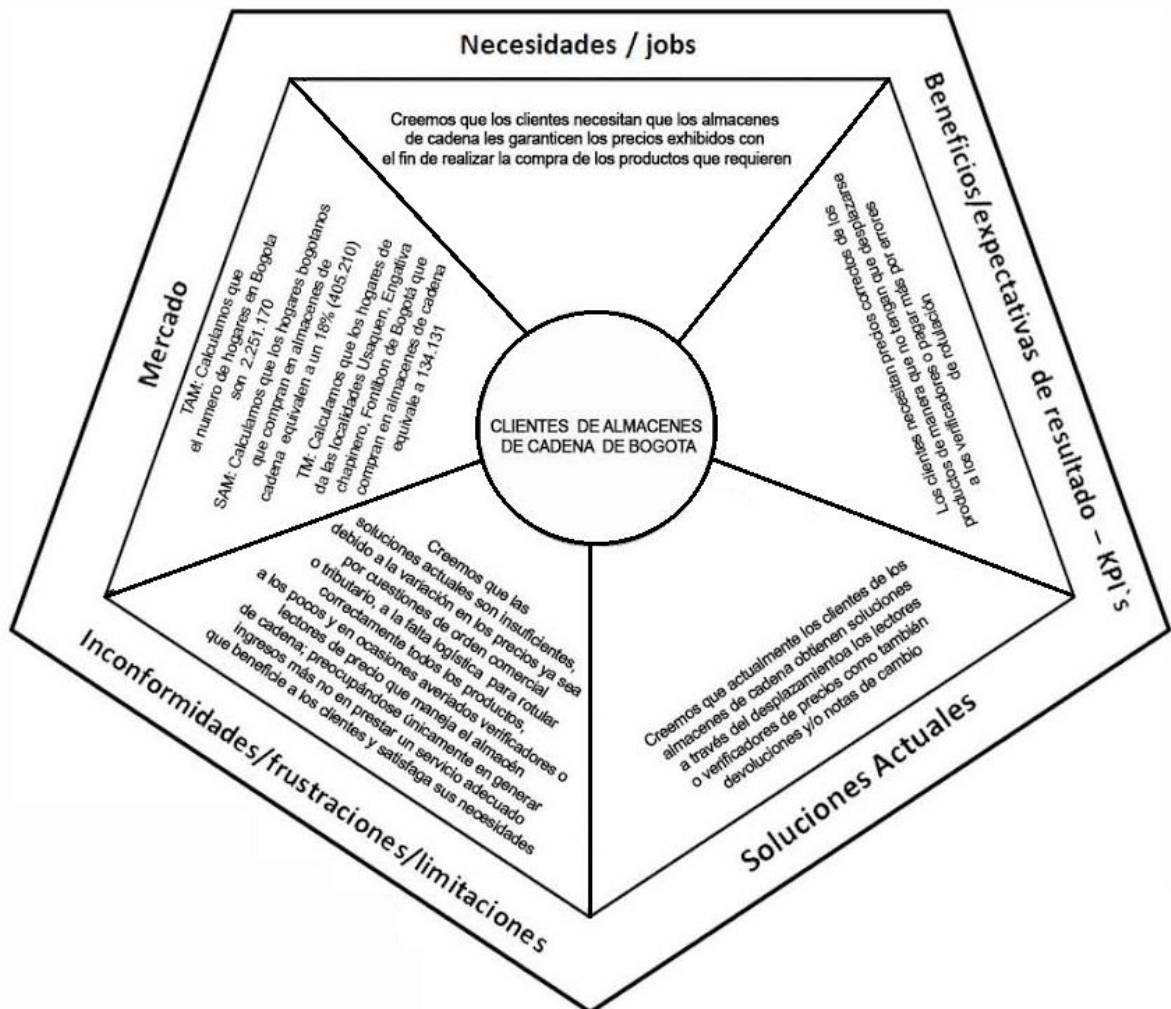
Necesidades / jobs

Creemos que los clientes necesitan que los almacenes de cadena les garanticen los precios exhibidos con el fin de realizar la compra de los productos que requieren

Beneficios/expectativas de resultado – KPI´s

Los clientes necesitan precios correctos de los productos de manera que no tengan que desplazarse a los verificadores o pagar más por errores de rotulación

Mercado

TAM: Calculamos que el numero de hogares en Bogota son 2.251.170

SAM: Calculamos que los hogares bogotanos que compran en almacenes de cadena equivalen a un 18% (405.210)

TM: Calculamos que los hogares de da las localidades Usaquen, Engativa chapinero, Fontibon de Bogotá que compran en almacenes de cadena equivale a 134.131

CLIENTES DE ALMACENES DE CADENA DE BOGOTA

Creemos que las soluciones actuales son insuficientes, debido a la variación en los precios ya sea por cuestiones de orden comercial o tributario, a la falta logística para rotular correctamente todos los productos, a los pocos y en ocasiones averiados verificadores o lectores de precio que maneja el almacén de cadena; preocupándose únicamente en generar ingresos más no en prestar un servicio adecuado que beneficie a los clientes y satisfaga sus necesidades

Creemos que actualmente los clientes de los almacenes de cadena obtienen soluciones a través del desplazamientoa los lectores o verificadores de precios como también devoluciones y/o notas de cambio

Soluciones Actuales

Inconformidades/frustraciones/limitaciones